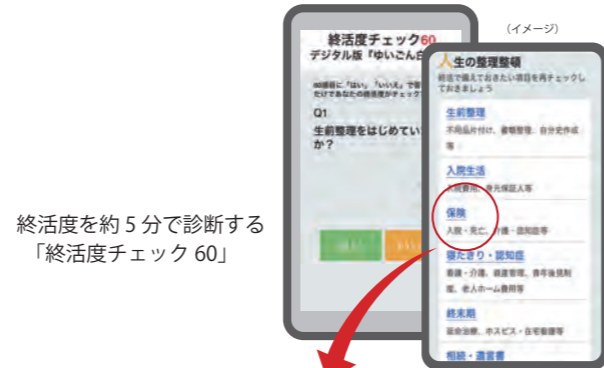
（イメージ）

終活度を約 5 分で診断する
「終活度チェック 60」

終活度チェック60
デジタル版『ゆいごん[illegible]

60項目に「はい」「いいえ」で答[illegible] だけであなたの終活度がチェック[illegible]

Q1
生前整理をはじめてい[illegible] か？

人生の整理整頓
終活で備えておきたい項目を再チェックしておきましょう

生前整理
不用品片付け、書類整理、自分史作成等

入院生活
入院費用、身元保証人等

保険
入院・死亡、介護・認知症等

寝たきり・認知症
看護・介護、資産管理、終身後見制度、老人ホーム費用等

終末期
延命治療、ホスピス・自宅看護等

相続・遺言書